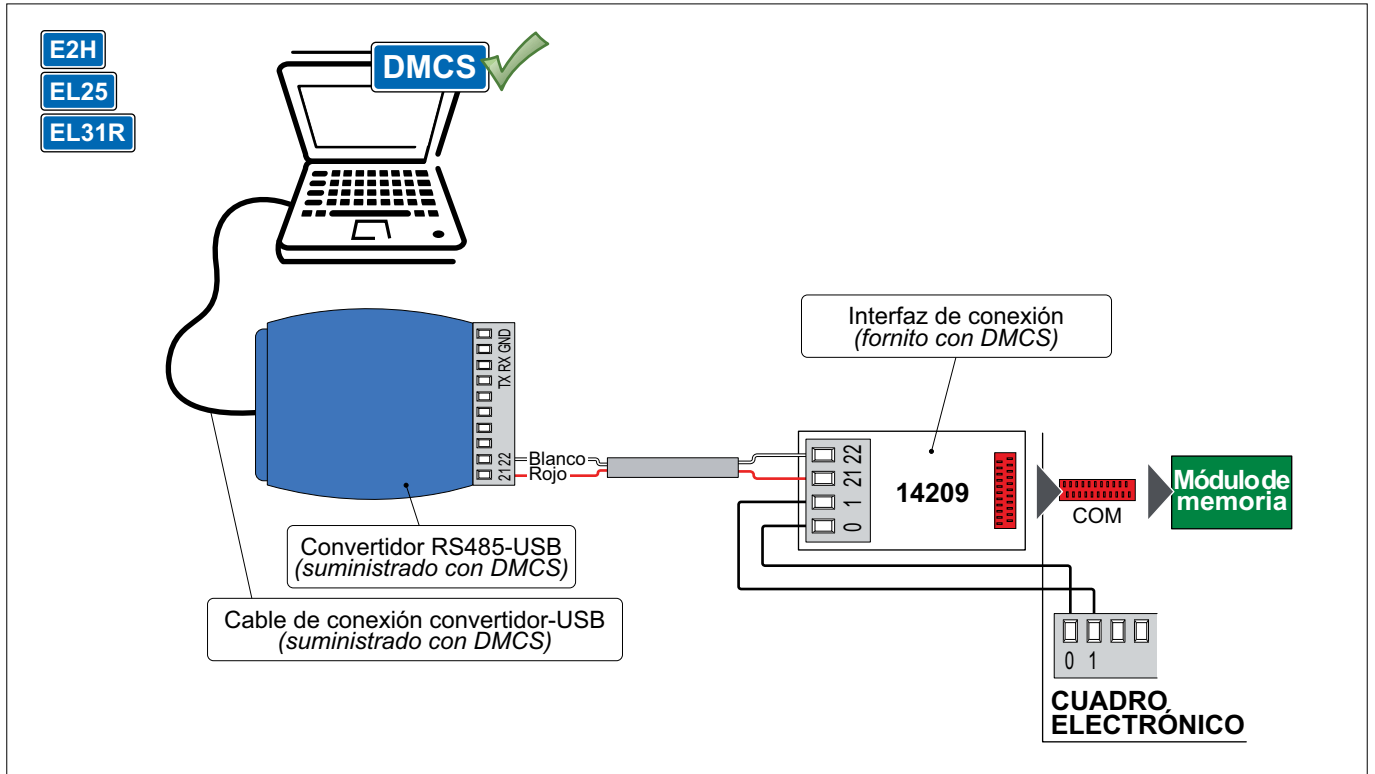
E2H
EL25
EL31R

DMCS

TX RX GND

21 22

Blanco
Rojo

Interfaz de conexión
*(fornito con DMCS)*

22
21
1
0

14209

COM

Módulo de memoria

Convertidor RS485-USB
*(suministrado con DMCS)*

Cable de conexión convertidor-USB
*(suministrado con DMCS)*

0 1

CUADRO ELECTRÓNICO